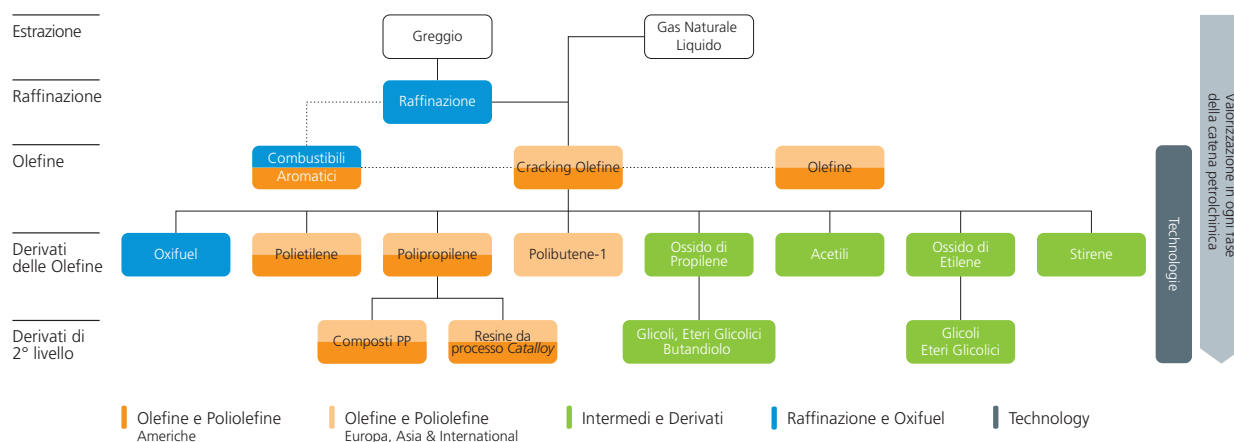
Estrazione

Raffinazione

Olefine

Derivati delle Olefine

Derivati di 2° livello

Greggio

Gas Naturale Liquido

Raffinazione

Combustibili

Aromatici

Cracking Olefine

Olefine

Oxifuel

Polietilene

Polipropilene

Polibutene-1

Ossido di Propilene

Acetili

Ossido di Etilene

Stirene

Composti PP

Resine da processo *Catalloy*

Glicoli, Eteri Glicolici Butandiolo

Glicoli Eteri Glicolici

Technologie

Valorizzazione in ogni fase della catena petrolchimica

Olefine e Poliolefine Americhe

Olefine e Poliolefine Europa, Asia & International

Intermedi e Derivati

Raffinazione e Oxifuel

Technology